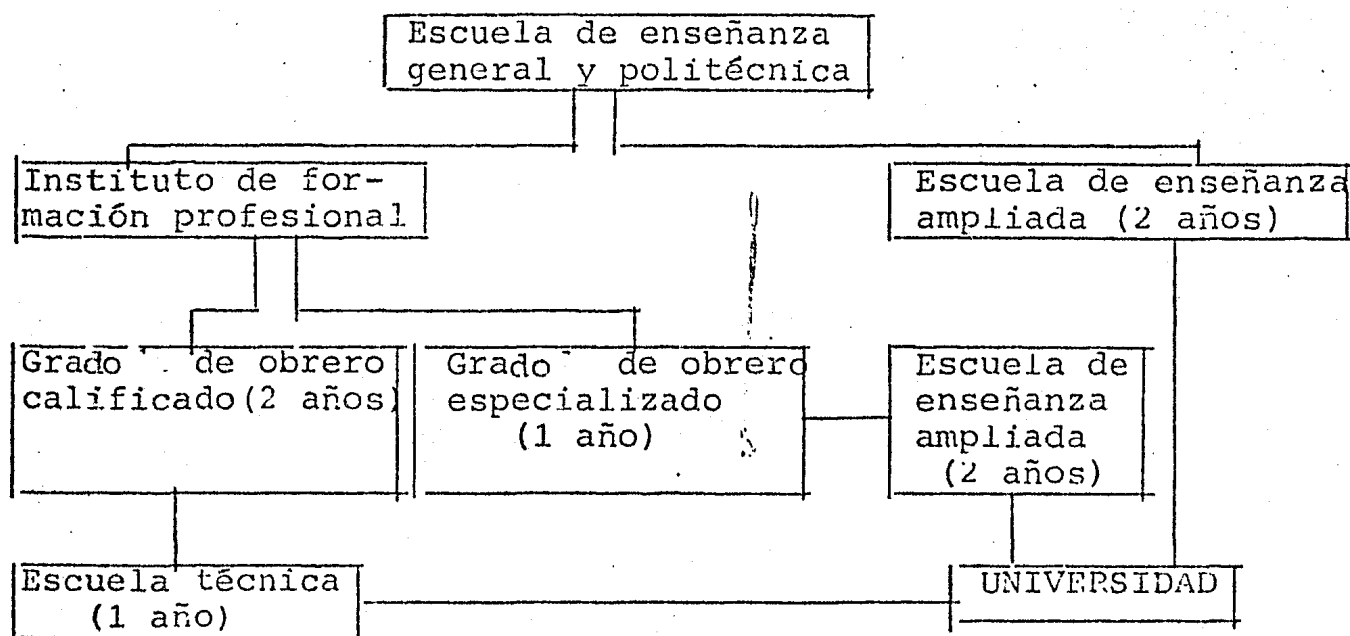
Escuela de enseñanza general y politécnica

Instituto de formación profesional

Escuela de enseñanza ampliada (2 años)

Grado de obrero calificado(2 años)

Grado de obrero especializado (1 año)

Escuela de enseñanza ampliada (2 años)

Escuela técnica (1 año)

UNIVERSIDAD